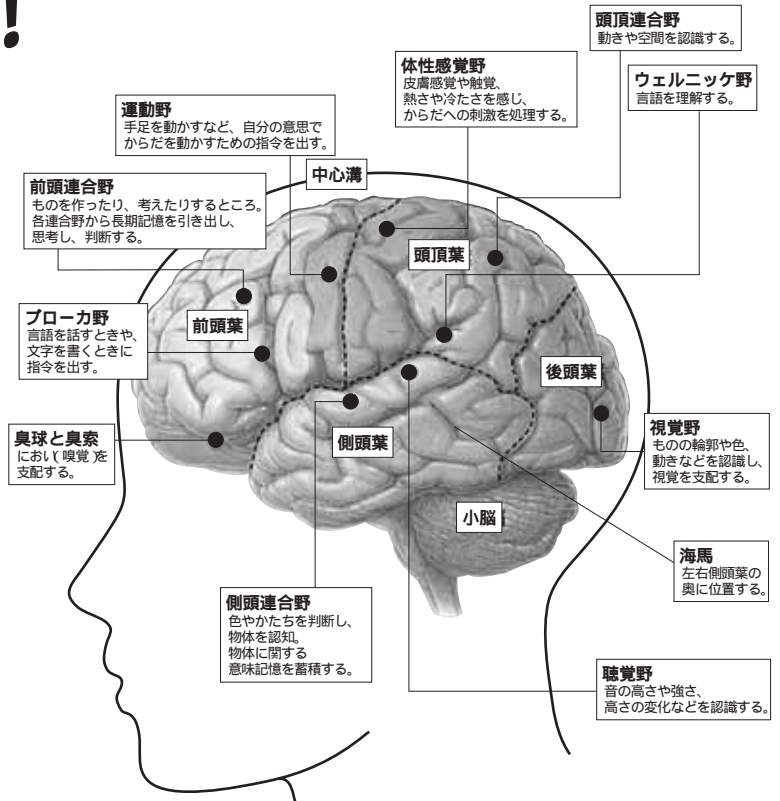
!

頭頂連合野
動きや空間を認識する。

体性感覚野
皮膚感覚や触覚、熱さや冷たさを感じ、からだへの刺激を処理する。

ウェルニッケ野
言語を理解する。

運動野
手足を動かすなど、自分の意思でからだを動かすための指令を出す。

中心溝

前頭連合野
ものを作ったり、考えたりするところ。各連合野から長期記憶を引き出し、思考し、判断する。

頭頂葉

ブローカ野
言語を話すときや、文字を書くときに指令を出す。

前頭葉

後頭葉

臭球と臭索
におい(嗅覚)を支配する。

側頭葉

視覚野
ものの輪郭や色、動きなどを認識し、視覚を支配する。

小脳

海馬
左右側頭葉の奥に位置する。

側頭連合野
色やかたちを判断し、物体を認知。物体に関する意味記憶を蓄積する。

聴覚野
音の高さや強さ、高さの変化などを認識する。